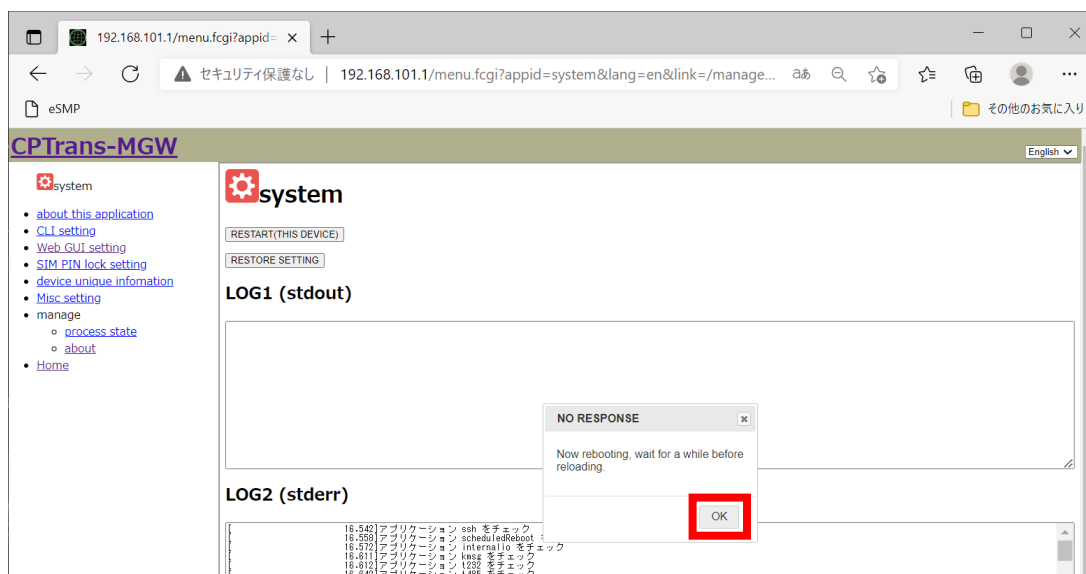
192.168.101.1/menu.fcgi?appid=

セキュリティ保護なし | 192.168.101.1/menu.fcgi?appid=system&lang=en&link=/manage...

eSMP

その他のお気に入り

CPTrans-MGW

English

system

- about this application
- CLI setting
- Web GUI setting
- SIM PIN lock setting
- device unique infomation
- Misc setting
- manage
  - process state
  - about
- Home

system

RESTART(THIS DEVICE)

RESTORE SETTING

LOG1 (stdout)

NO RESPONSE

Now rebooting, wait for a while before reloading.

OK

LOG2 (stderr)

[ 16.542]アプリケーション ssh をチェック
[ 16.558]アプリケーション scheduledReboot を
[ 16.572]アプリケーション internalio をチェック
[ 16.611]アプリケーション kmsg をチェック
[ 16.612]アプリケーション l232 をチェック
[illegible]